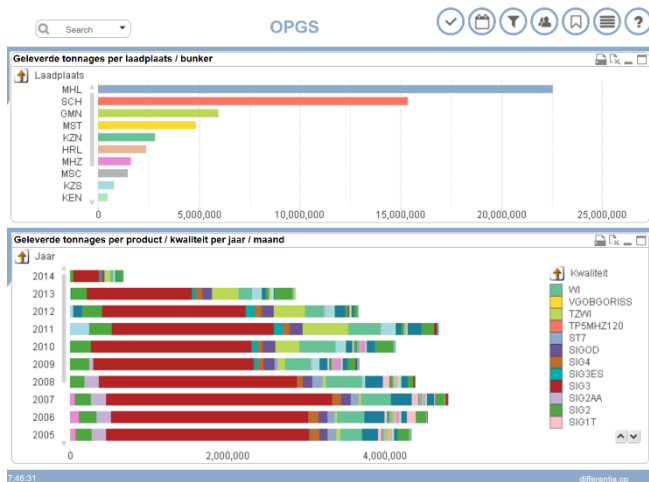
Search

OPGS

Geleverde tonnages per laadplaats / bunker

Laadplaats

MHL
SCH
GMN
MST
KZN
HRL
MHZ
MSC
KZS
KEN

0
5,000,000
10,000,000
15,000,000
20,000,000
25,000,000

Geleverde tonnages per product / kwaliteit per jaar / maand

Jaar

2014
2013
2012
2011
2010
2009
2008
2007
2006
2005

0
2,000,000
4,000,000

Kwaliteit

WI
VGOBGORISS
TZWI
TP5MHZ120
ST7
SIGOD
SIG4
SIG3ES
SIG3
SIG2AA
SIG2
SIG1T

7:46:31

differentia.co